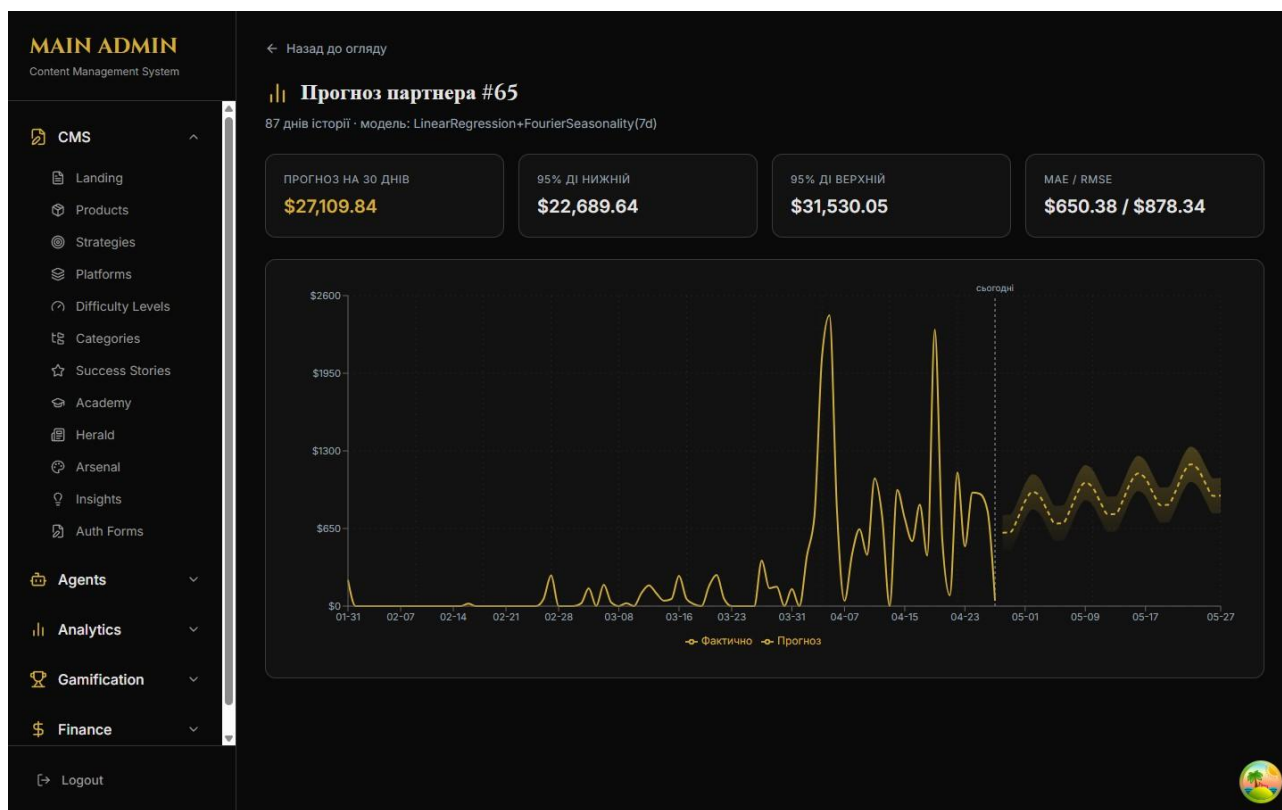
MAIN ADMIN
Content Management System

CMS
Landing
Products
Strategies
Platforms
Difficulty Levels
Categories
Success Stories
Academy
Herald
Arsenal
Insights
Auth Forms
Agents
Analytics
Gamification
Finance

Logout

← Назад до огляду

Прогноз партнера #65

87 днів історії · модель: LinearRegression+FourierSeasonality(7d)

ПРОГНОЗ НА 30 ДНІВ
$27,109.84

95% ДІ НИЖНІЙ
$22,689.64

95% ДІ ВЕРХНІЙ
$31,530.05

MAE / RMSE
$650.38 / $878.34

сьогодні
$2600
$1950
$1300
$650
$0
01-31 02-07 02-14 02-21 02-28 03-08 03-16 03-23 03-31 04-07 04-15 04-23 05-01 05-09 05-17 05-27

Фактично Прогноз